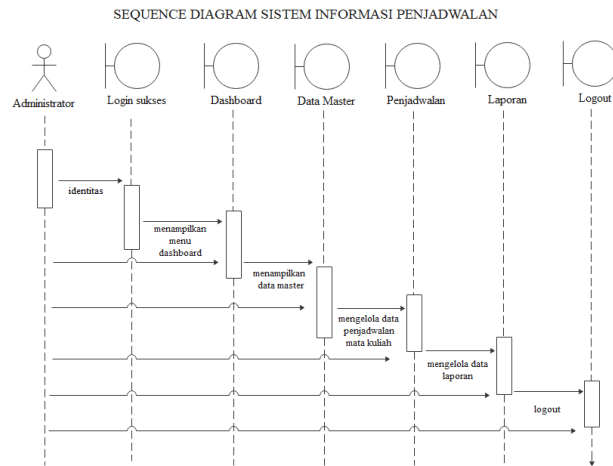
SEQUENCE DIAGRAM SISTEM INFORMASI PENJADWALAN

Administrator

Login sukses

Dashboard

Data Master

Penjadwalan

Laporan

Logout

identitas

menampilkan menu dashboard

menampilkan data master

mengelola data penjadwalan mata kuliah

mengelola data laporan

logout